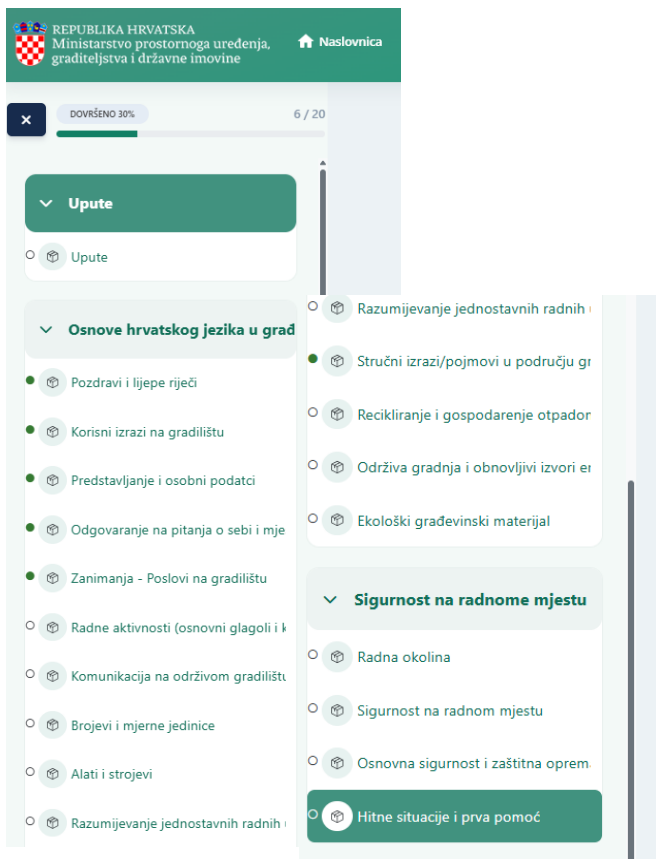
REPUBLIKA HRVATSKA
Ministarstvo prostornoga uređenja, graditeljstva i državne imovine

Naslovnica

×

DOVRŠENO 30%

6 / 20

Upute

Upute

Osnove hrvatskog jezika u građ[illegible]

Pozdravi i lijepe riječi

Korisni izrazi na gradilištu

Predstavljanje i osobni podatci

Odgovaranje na pitanja o sebi i mje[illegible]

Zanimanja - Poslovi na gradilištu

Radne aktivnosti (osnovni glagoli i k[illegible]

Komunikacija na održivom gradilištu

Brojevi i mjerne jedinice

Alati i strojevi

Razumijevanje jednostavnih radnih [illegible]

Razumijevanje jednostavnih radnih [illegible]

Stručni izrazi/pojmovi u području gr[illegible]

Recikliranje i gospodarenje otpador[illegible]

Održiva gradnja i obnovljivi izvori er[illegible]

Ekološki građevinski materijal

Sigurnost na radnome mjestu

Radna okolina

Sigurnost na radnom mjestu

Osnovna sigurnost i zaštitna oprem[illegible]

Hitne situacije i prva pomoć